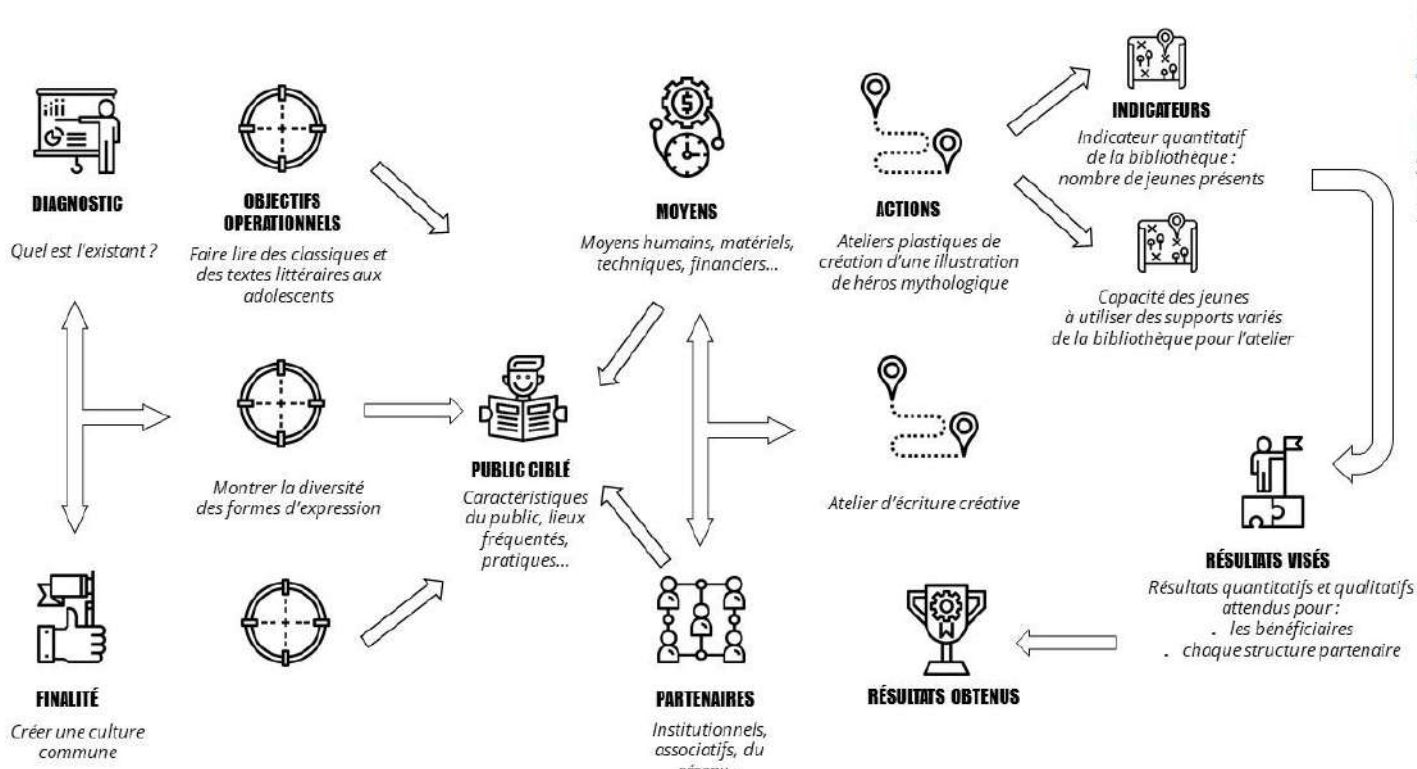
DIAGNOSTIC

Quel est l'existant ?

OBJECTIFS OPERATIONNELS

Faire lire des classiques et des textes littéraires aux adolescents

MOYENS

Moyens humains, matériels, techniques, financiers...

ACTIONS

Ateliers plastiques de création d'une illustration de héros mythologique

INDICATEURS

Indicateur quantitatif de la bibliothèque : nombre de jeunes présents

Capacité des jeunes à utiliser des supports variés de la bibliothèque pour l'atelier

Montrer la diversité des formes d'expression

PUBLIC CIBLÉ

Caractéristiques du public, lieux fréquentés, pratiques...

Atelier d'écriture créative

RÉSULTATS VISÉS

Résultats quantitatifs et qualitatifs attendus pour :
. les bénéficiaires
. chaque structure partenaire

FINALITÉ

Créer une culture commune

PARTENAIRES

Institutionnels, associatifs, du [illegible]

RÉSULTATS OBTENUS